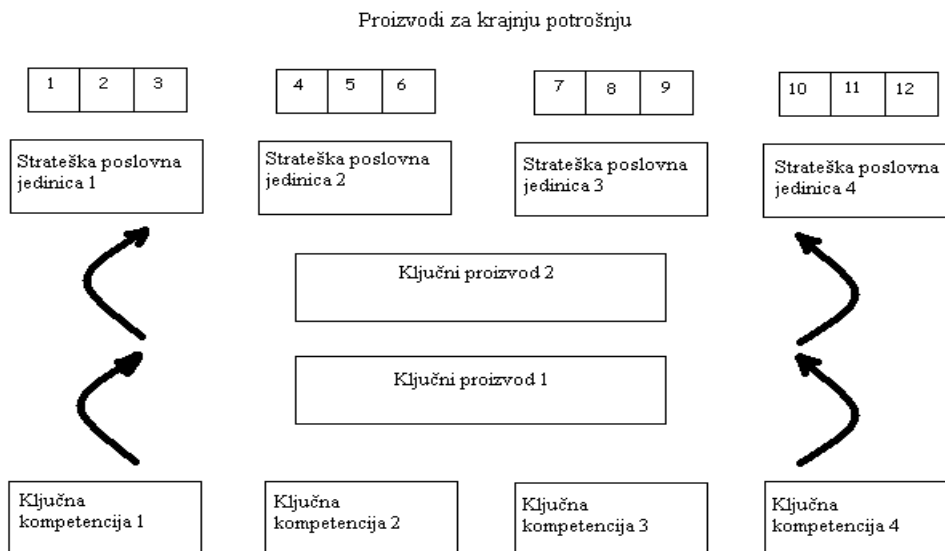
Proizvodi za krajnju potrošnju

| 1 | 2 | 3 |
|---|---|---|

| 4 | 5 | 6 |
|---|---|---|

| 7 | 8 | 9 |
|---|---|---|

| 10 | 11 | 12 |
|---|---|---|

Strateška poslovna jedinica 1

Strateška poslovna jedinica 2

Strateška poslovna jedinica 3

Strateška poslovna jedinica 4

Ključni proizvod 2

Ključni proizvod 1

Ključna kompetencija 1

Ključna kompetencija 2

Ključna kompetencija 3

Ključna kompetencija 4